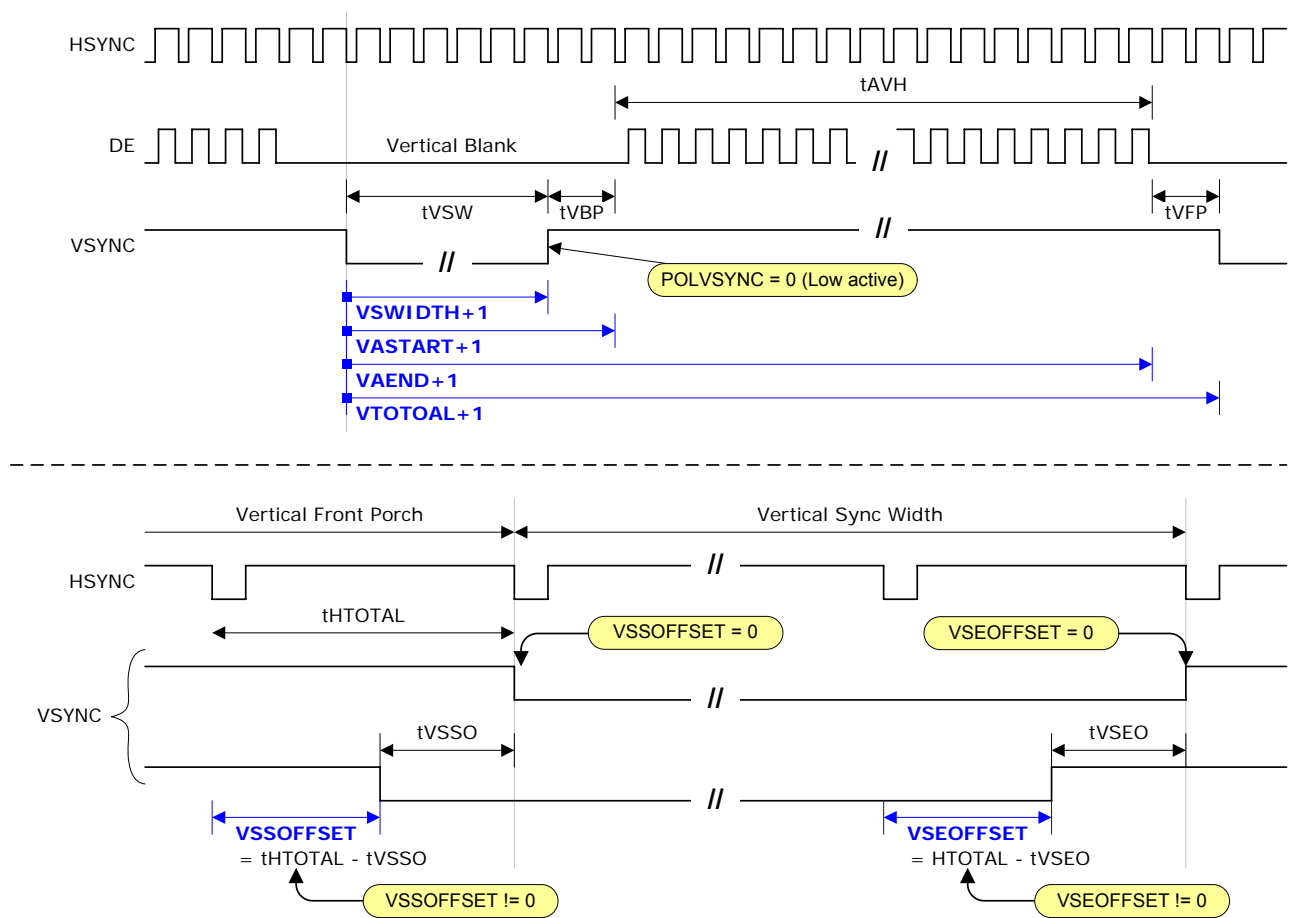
HSYNC

tAVH

DE

Vertical Blank

//

tVSW

tVBP

tVFP

VSYNC

//

//

POLVSYNC = 0 (Low active)

VSWIDTH+1

VASTART+1

VAEND+1

VTOTOAL+1

Vertical Front Porch

Vertical Sync Width

HSYNC

//

tHTOTAL

VSSOFFSET = 0

VSEOFFSET = 0

VSYNC

//

tVSSO

tVSEO

//

VSSOFFSET

= tHTOTAL - tVSSO

VSEOFFSET

= HTOTAL - tVSEO

VSSOFFSET != 0

VSEOFFSET != 0